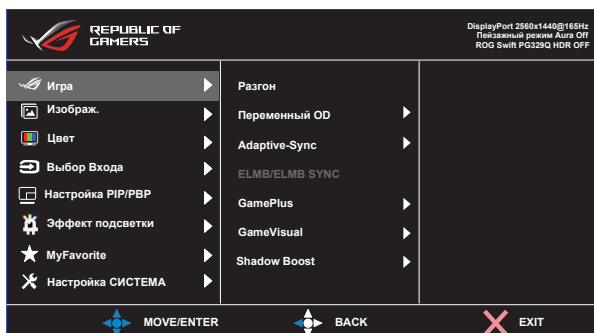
REPUBLIC OF GAMERS

DisplayPort 2560x1440@165Hz
Пейзажный режим Aura Off
ROG Swift PG329Q HDR OFF

Игра
Изображ.
Цвет
Выбор Входа
Настройка PIP/PBP
Эффект подсветки
MyFavorite
Настройка СИСТЕМА

Разгон
Переменный OD
Adaptive-Sync
ELMB/ELMB SYNC
GamePlus
GameVisual
Shadow Boost

MOVE/ENTER
BACK
EXIT